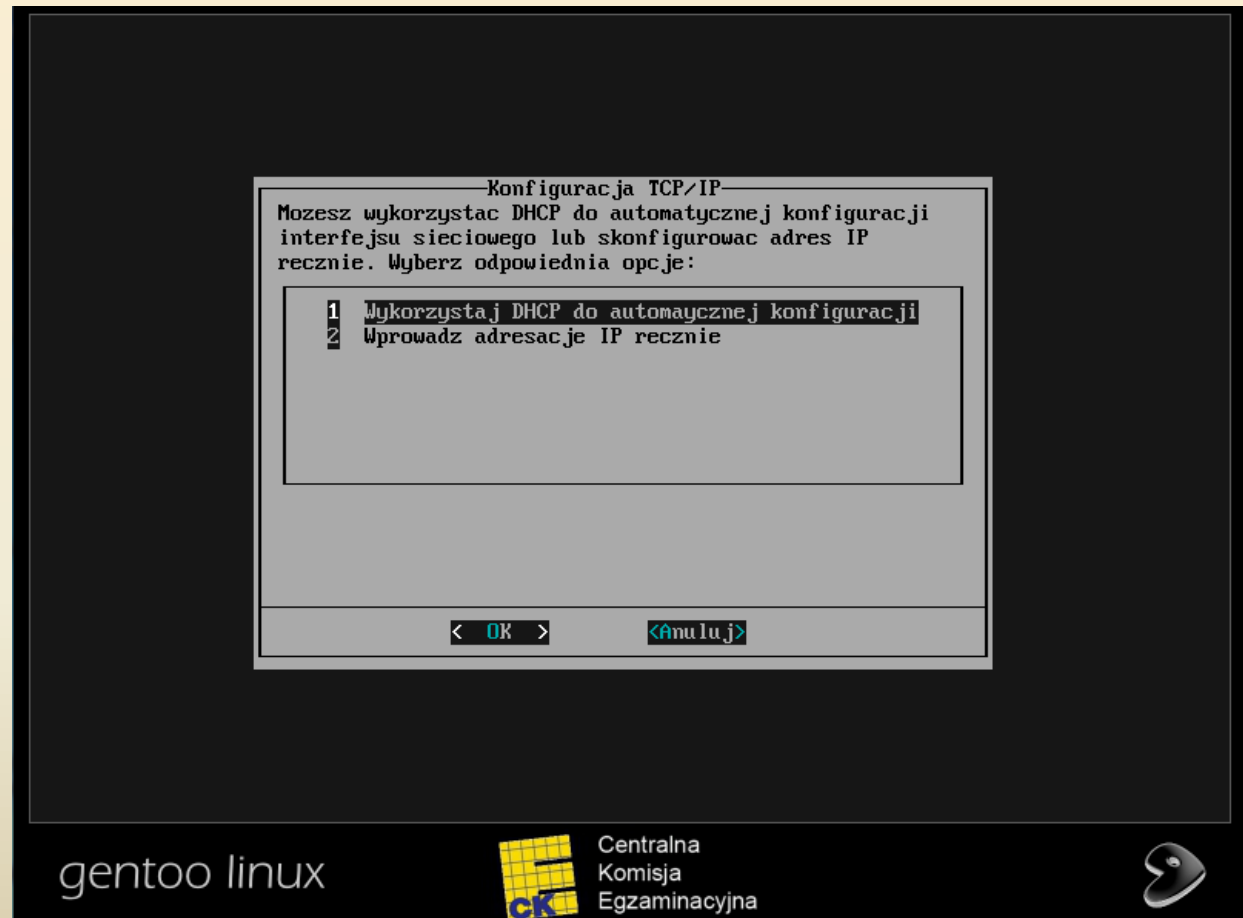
Konfiguracja TCP/IP

Mozesz wykorzystac DHCP do automatycznej konfiguracji interfejsu sieciowego lub skonfigurowac adres IP recznie. Wyberz odpowiednia opcje:

1 Wykorzystaj DHCP do automaycznej konfiguracji
2 Wprowadz adresacje IP recznie

< OK >   <Anuluj>

gentoo linux

CKE

Centralna
Komisja
Egzaminacyjna